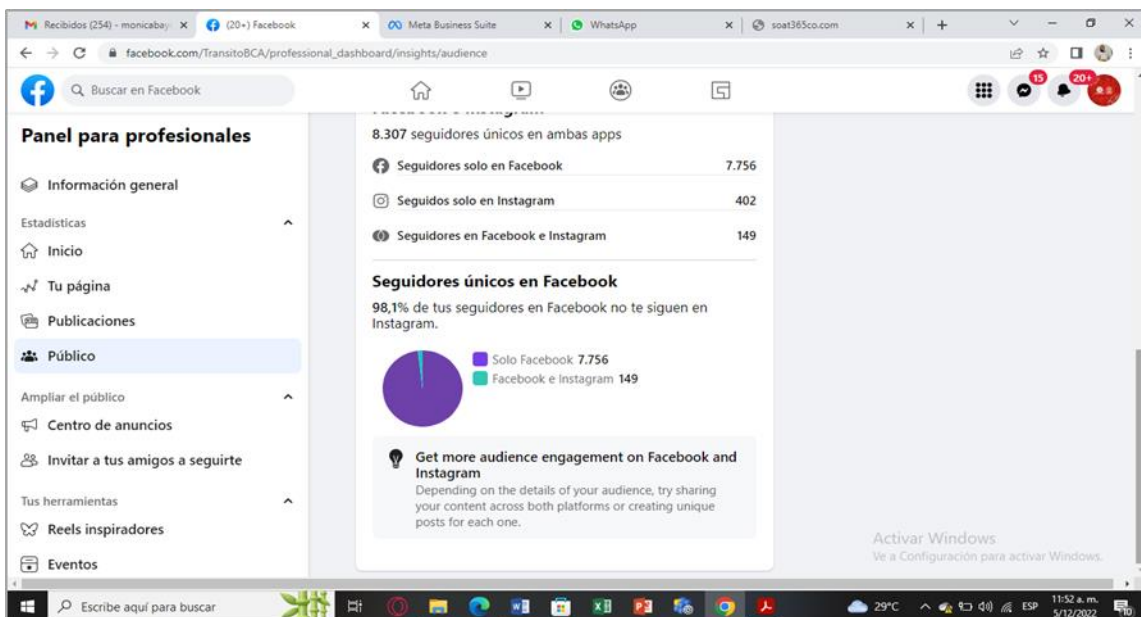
Recibidos (254) - monicabay ×
(20+) Facebook ×
Meta Business Suite ×
WhatsApp ×
soat365co.com ×
+

facebook.com/TransitoBCA/professional_dashboard/insights/audience

Buscar en Facebook

15
20+

Panel para profesionales

Información general

Estadísticas

Inicio

Tu página

Publicaciones

Público

Ampliar el público

Centro de anuncios

Invitar a tus amigos a seguirte

Tus herramientas

Reels inspiradores

Eventos

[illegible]

8.307 seguidores únicos en ambas apps

| | |
|---|---|
| Seguidores solo en Facebook | 7.756 |
| Seguidos solo en Instagram | 402 |
| Seguidores en Facebook e Instagram | 149 |

Seguidores únicos en Facebook

98,1% de tus seguidores en Facebook no te siguen en Instagram.

Solo Facebook 7.756
Facebook e Instagram 149

Get more audience engagement on Facebook and Instagram
Depending on the details of your audience, try sharing your content across both platforms or creating unique posts for each one.

Activar Windows
Ve a Configuración para activar Windows.

Escribe aquí para buscar

29°C
ESP
11:52 a. m.
5/12/2022